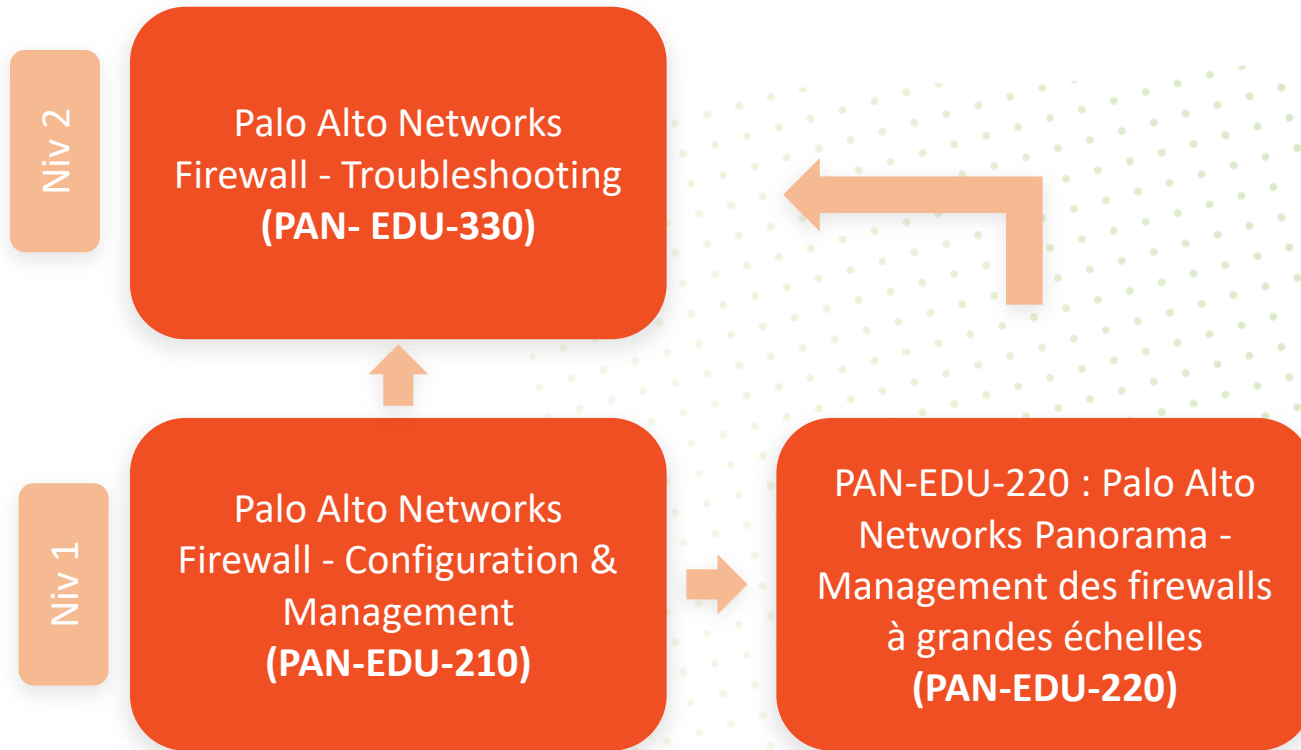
Niv 2

Palo Alto Networks Firewall - Troubleshooting **(PAN- EDU-330)**

Niv 1

Palo Alto Networks Firewall - Configuration & Management **(PAN-EDU-210)**

PAN-EDU-220 : Palo Alto Networks Panorama - Management des firewalls à grandes échelles **(PAN-EDU-220)**